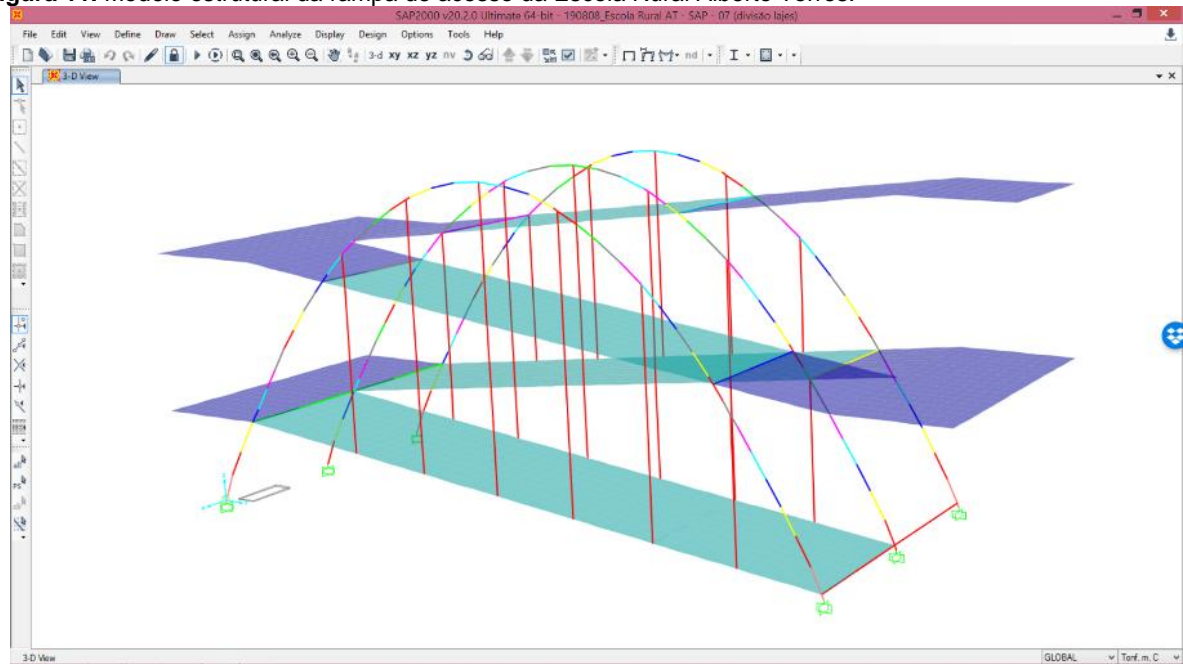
igura 7:1 Modelo estrutural da rampa de acesso da Escola Rural Alberto Torres.

SAP2000 v20.2.0 Ultimate 64-bit - 190808_Escola Rural AT - SAP - 07 (divisão lajes)

File Edit View Define Draw Select Assign Analyze Display Design Options Tools Help

3-d xy xz yz nv nd

3-D View

3-D View

GLOBAL Tonf, m, C